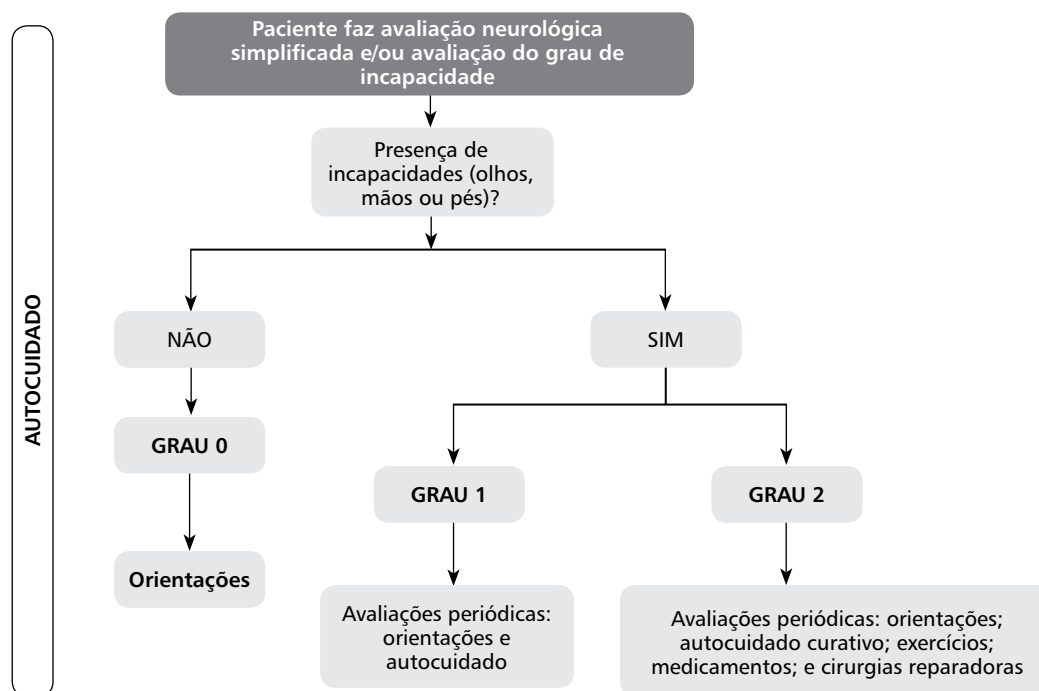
AUTOCUIDADO

Paciente faz avaliação neurológica simplificada e/ou avaliação do grau de incapacidade

Presença de incapacidades (olhos, mãos ou pés)?

NÃO

SIM

GRAU 0

Orientações

GRAU 1

Avaliações periódicas: orientações e autocuidado

GRAU 2

Avaliações periódicas: orientações; autocuidado curativo; exercícios; medicamentos; e cirurgias reparadoras